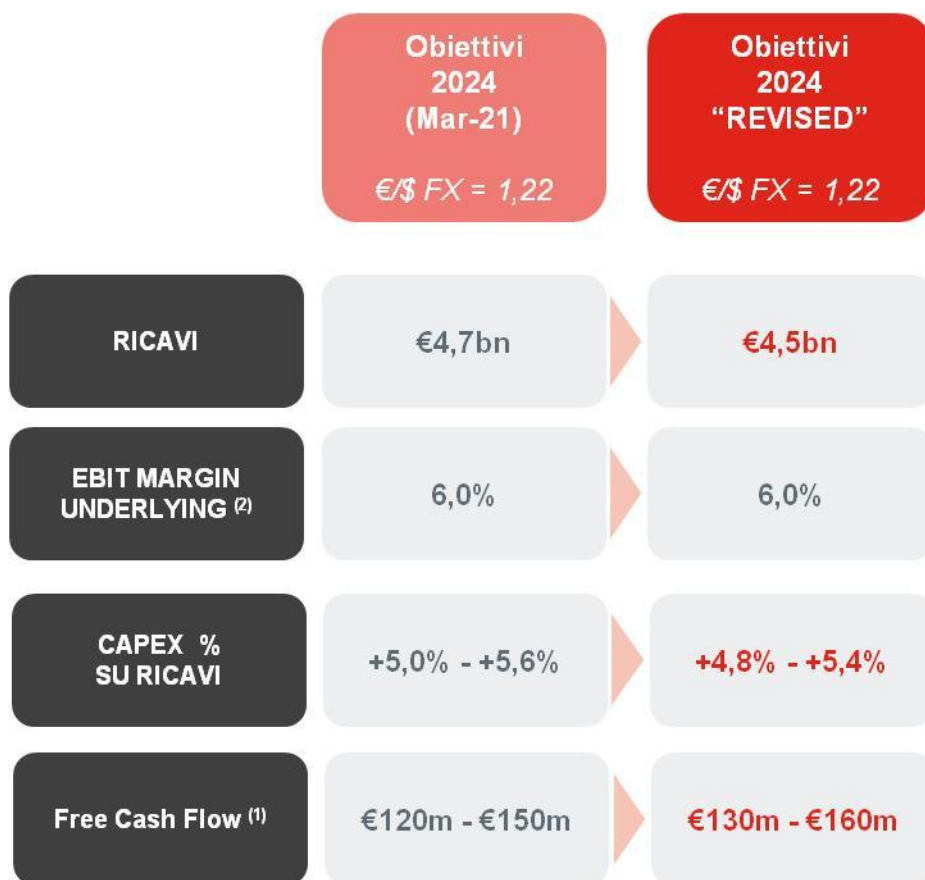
| | Obiettivi 2024 (Mar-21) €/\$ FX = 1,22 | Obiettivi 2024 "REVISED" €/\$ FX = 1,22 |
|---|---|---|
| RICAVI | €4,7bn | €4,5bn |
| EBIT MARGIN UNDERLYING $^{(2)}$ | 6,0% | 6,0% |
| CAPEX % SU RICAVI | +5,0% - +5,6% | +4,8% - +5,4% |
| Free Cash Flow $^{(1)}$ | €120m - €150m | €130m - €160m |